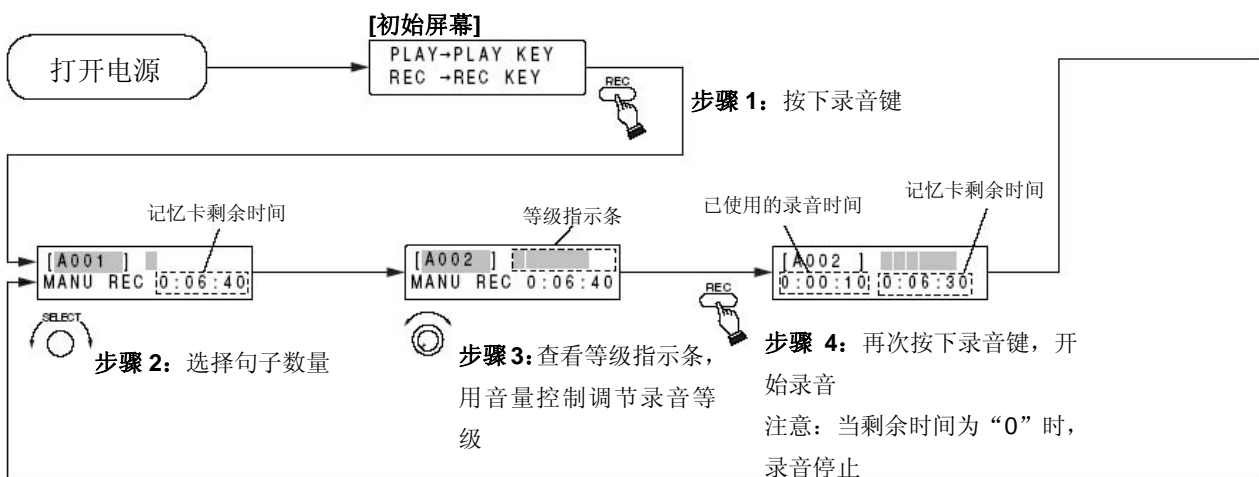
[初始屏幕]

打开电源

PLAY→PLAY KEY
REC →REC KEY

REC

步骤 1：按下录音键

记忆卡剩余时间

[A001 ]
MANU REC 0:06:40

SELECT

步骤 2：选择句子数量

等级指示条

[A002 ]
MANU REC 0:06:40

步骤 3：查看等级指示条，用音量控制调节录音等级

已使用的录音时间

记忆卡剩余时间

REC

[A002 ]
0:00:10 0:06:30

步骤 4：再次按下录音键，开始录音

注意：当剩余时间为“0”时，录音停止